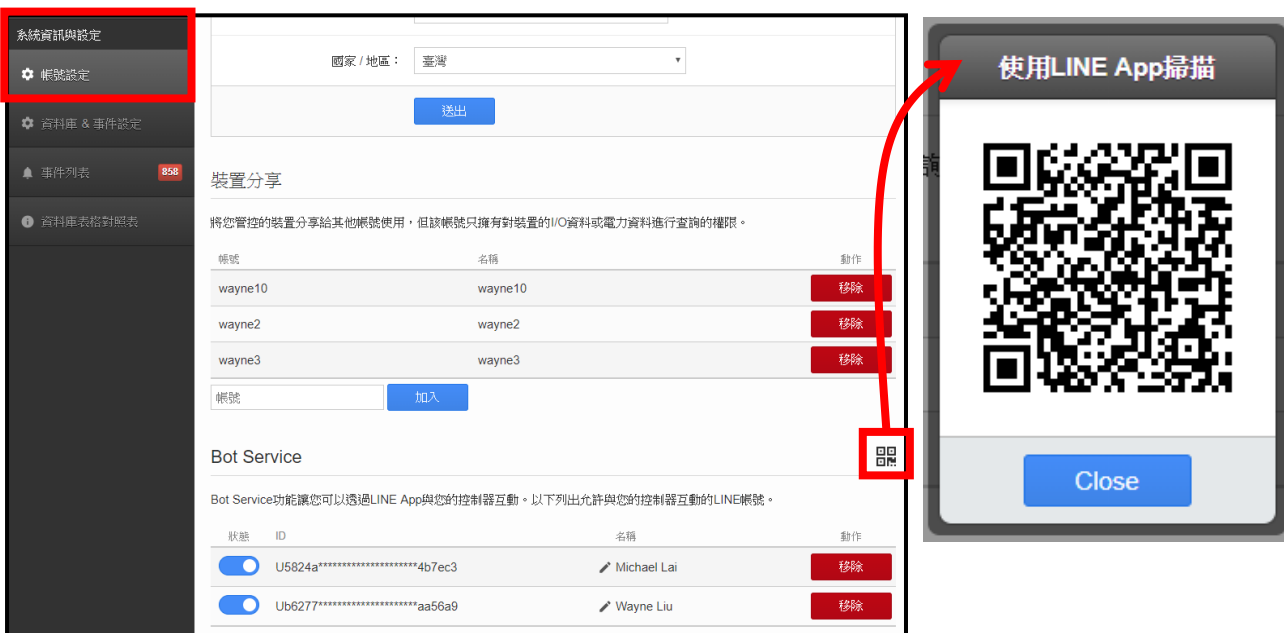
系統資訊與設定

帳號設定

資料庫 & 事件設定

事件列表 858

資料庫表格對照表

國家 / 地區： 臺灣

送出

裝置分享

將您管控的裝置分享給其他帳號使用，但該帳號只擁有對裝置的I/O資料或電力資料進行查詢的權限。

| 帳號 | 名稱 | 動作 |
|---|---|---|
| wayne10 | wayne10 | 移除 |
| wayne2 | wayne2 | 移除 |
| wayne3 | wayne3 | 移除 |

帳號 加入

Bot Service

Bot Service功能讓您可以透過LINE App與您的控制器互動。以下列出允許與您的控制器互動的LINE帳號。

| 狀態 | ID | 名稱 | 動作 |
|---|---|---|---|
| | U5824a*********************4b7ec3 | Michael Lai | 移除 |
| | Ub6277*********************aa56a9 | Wayne Liu | 移除 |

使用LINE App掃描

Close